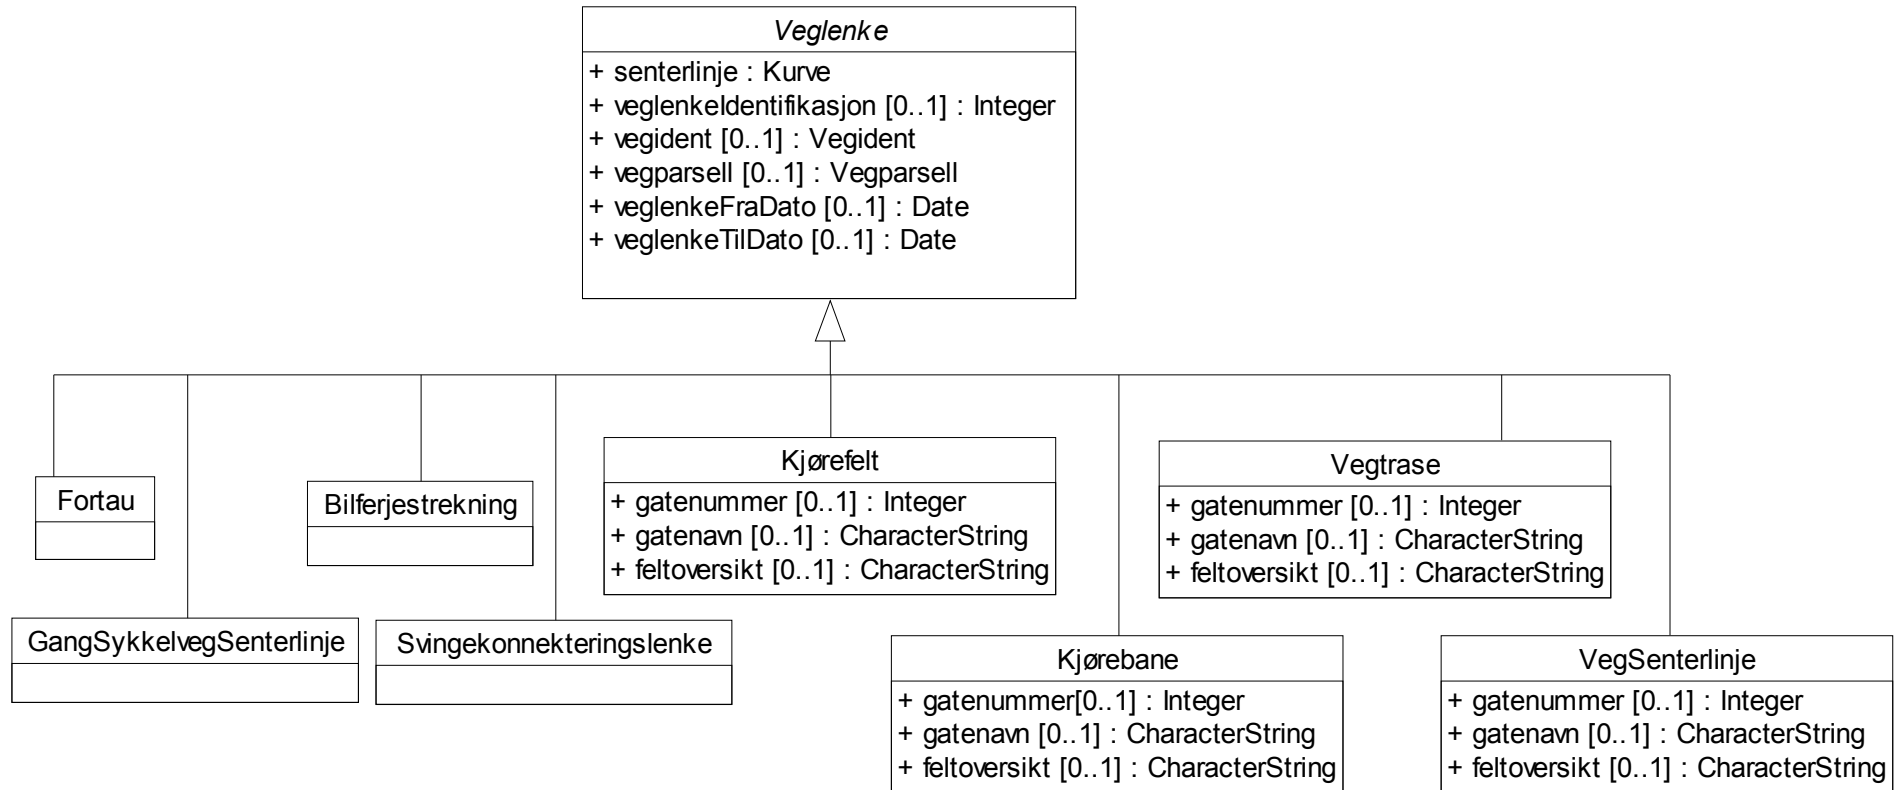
Veglenke

+ senterlinje : Kurve
+ veglenkeIdentifikasjon [0..1] : Integer
+ vegident [0..1] : Vegident
+ vegparsell [0..1] : Vegparsell
+ veglenkeFraDato [0..1] : Date
+ veglenkeTilDato [0..1] : Date

Fortau

Bilferjestrekning

Kjørefelt

+ gatenummer [0..1] : Integer
+ gatenavn [0..1] : CharacterString
+ feltoversikt [0..1] : CharacterString

Vegtrase

+ gatenummer [0..1] : Integer
+ gatenavn [0..1] : CharacterString
+ feltoversikt [0..1] : CharacterString

GangSykkelvegSenterlinje

Svingekonnekteringslenke

Kjørebane

+ gatenummer[0..1] : Integer
+ gatenavn [0..1] : CharacterString
+ feltoversikt [0..1] : CharacterString

VegSenterlinje

+ gatenummer [0..1] : Integer
+ gatenavn [0..1] : CharacterString
+ feltoversikt [0..1] : CharacterString